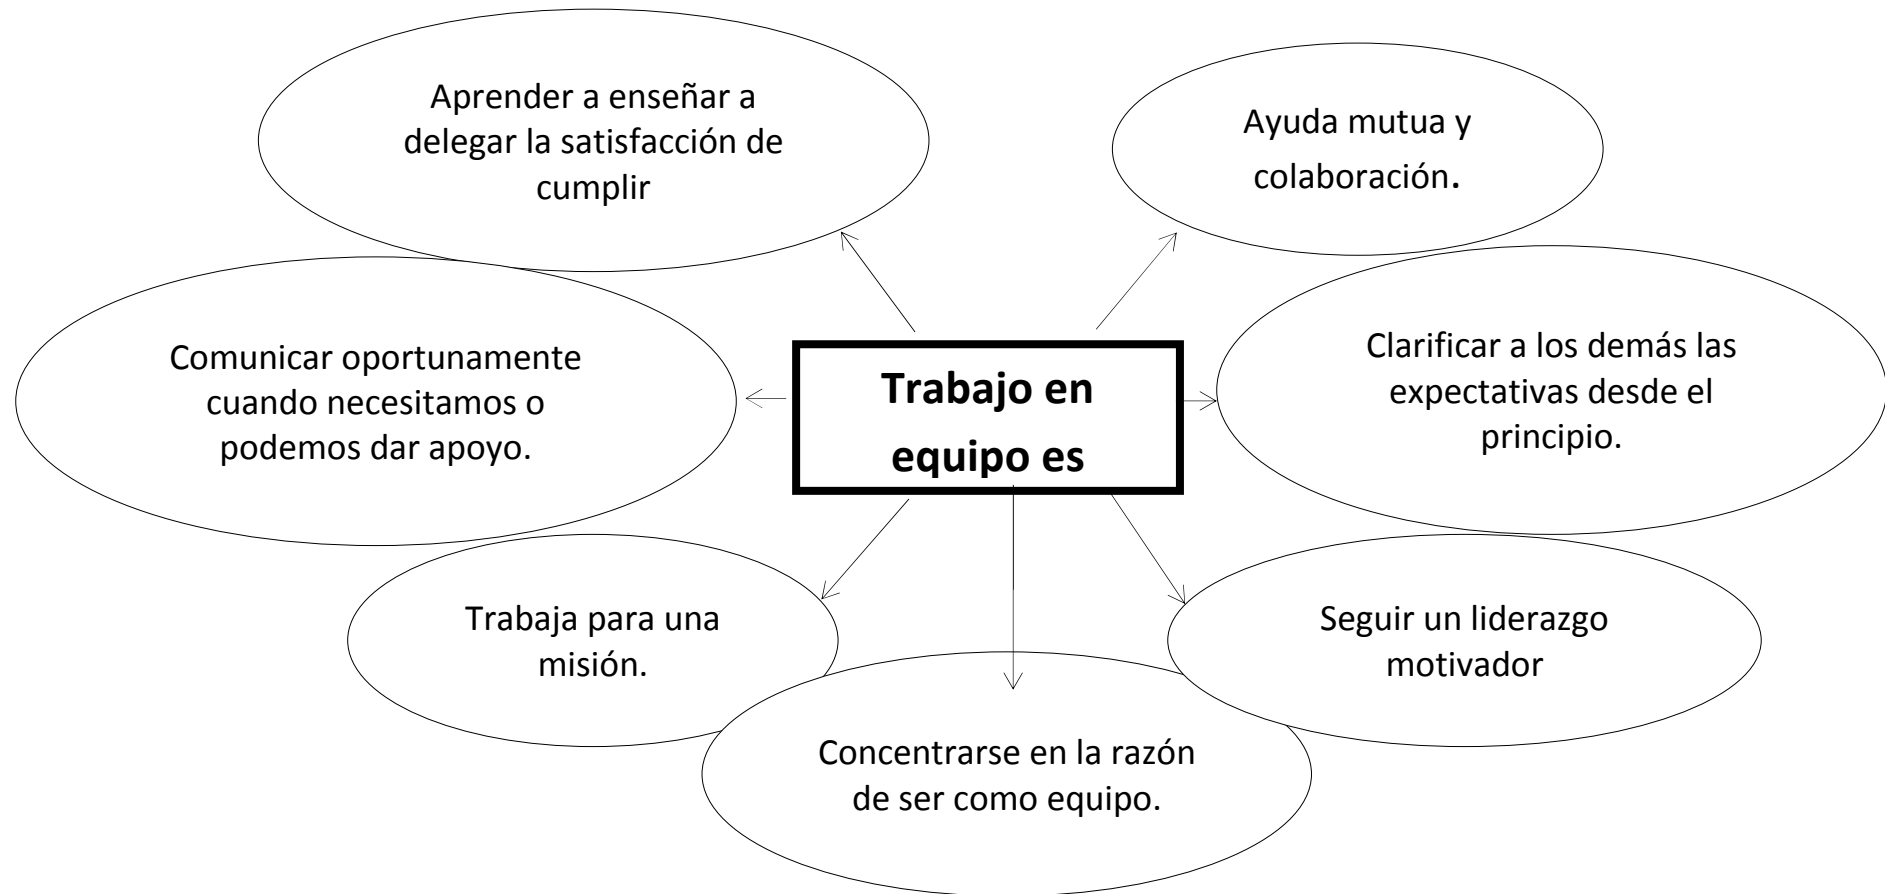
Aprender a enseñar a delegar la satisfacción de cumplir

Ayuda mutua y colaboración.

Comunicar oportunamente cuando necesitamos o podemos dar apoyo.

Trabajo en equipo es

Clarificar a los demás las expectativas desde el principio.

Trabaja para una misión.

Seguir un liderazgo motivador

Concentrarse en la razón de ser como equipo.